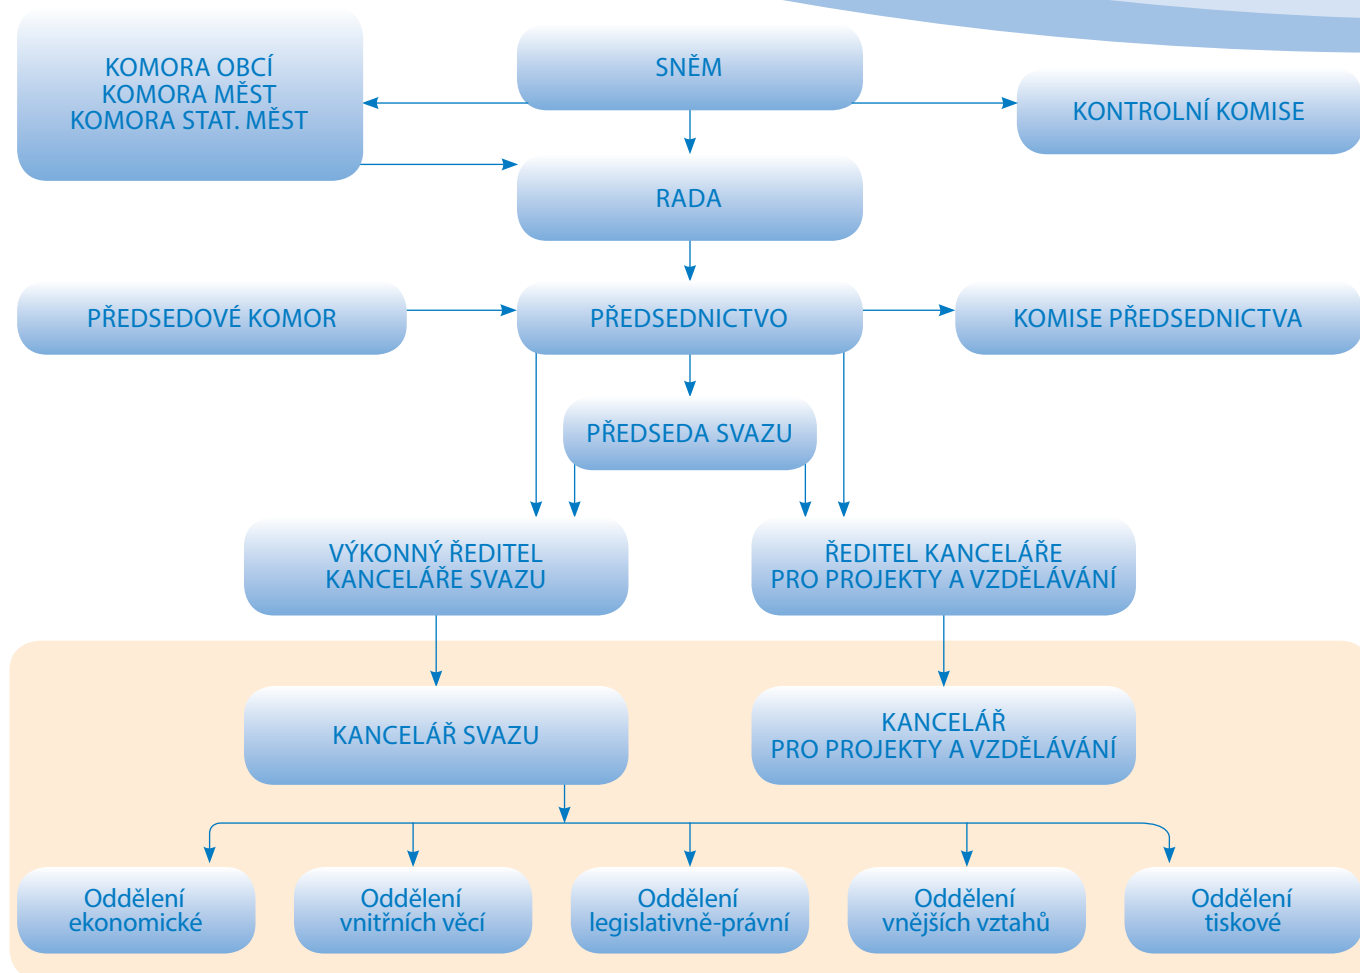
KOMORA OBCÍ
KOMORA MĚST
KOMORA STAT. MĚST

SNĚM

KONTROLNÍ KOMISE

RADA

PŘEDSEDOVÉ KOMOR

PŘEDSEDNICTVO

KOMISE PŘEDSEDNICTVA

PŘEDSEDA SVAZU

VÝKONNÝ ŘEDITEL
KANCELÁŘE SVAZU

ŘEDITEL KANCELÁŘE
PRO PROJEKTY A VZDĚLÁVÁNÍ

KANCELÁŘ SVAZU

KANCELÁŘ
PRO PROJEKTY A VZDĚLÁVÁNÍ

Oddělení
ekonomické

Oddělení
vnitřních věcí

Oddělení
legislativně-právní

Oddělení
vnějších vztahů

Oddělení
tiskové